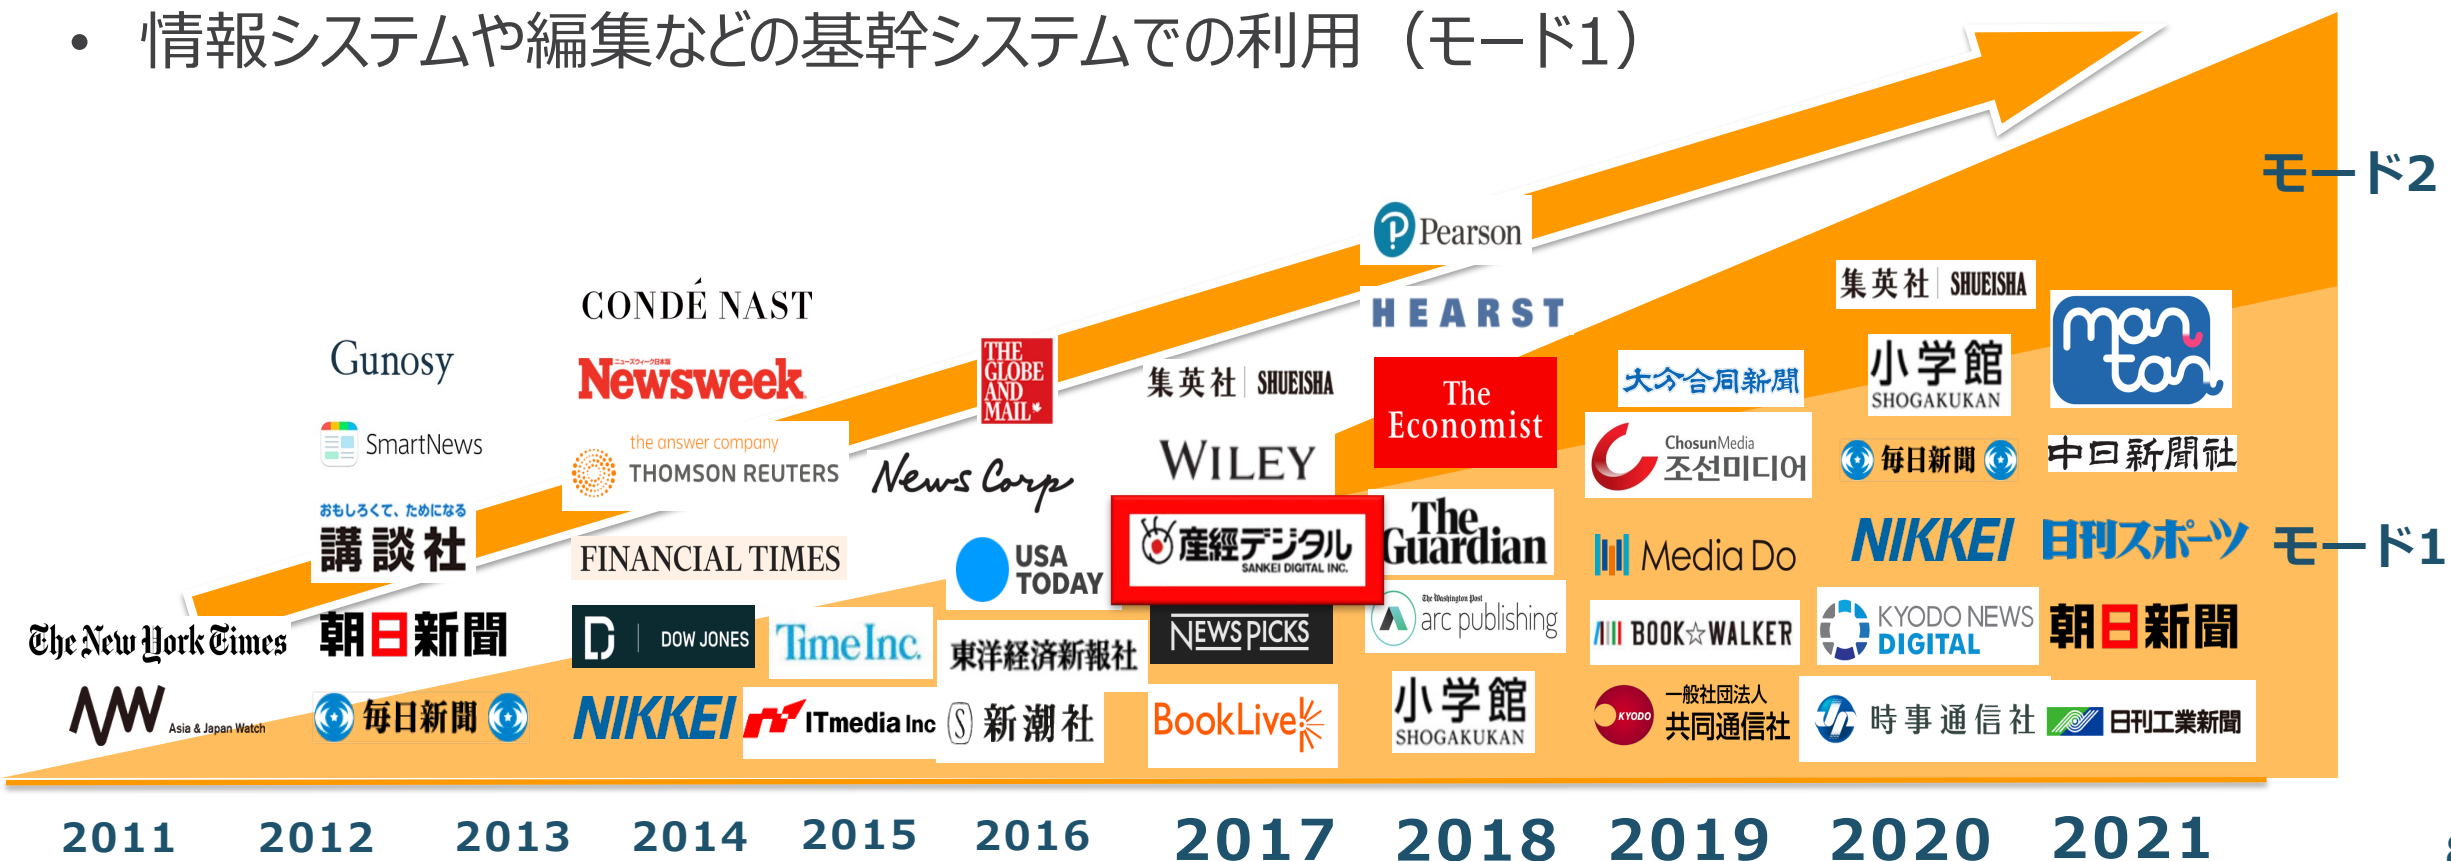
• 情報システムや編集などの基幹システムでの利用（モード1）

モード2

モード1

Gunosy

SmartNews

おもしろくて、ためになる
講談社

CONDÉ NAST

Newsweek

the answer company
THOMSON REUTERS

FINANCIAL TIMES

THE GLOBE AND MAIL

News Corp

USA TODAY

集英社 SHUEISHA

WILEY

産經デジタル SANKEI DIGITAL INC.

Pearson

HEARST

The Economist

The Guardian

The Washington Post arc publishing

集英社 SHUEISHA

小学館 SHOGAKUKAN

manton

大分合同新聞

ChosunMedia 조선미디어

毎日新聞

中日新聞社

Media Do

NIKKEI

日刊スポーツ

The New York Times

AJW Asia & Japan Watch

朝日新聞

毎日新聞

DOW JONES

NIKKEI

Time Inc.

ITmedia Inc

東洋経済新報社

新潮社

NEWS PICKS

BookLive

小学館 SHOGAKUKAN

BOOK☆WALKER

KYODO 一般社団法人 共同通信社

KYODO NEWS DIGITAL

朝日新聞

時事通信社

日刊工業新聞

2011 2012 2013 2014 2015 2016 2017 2018 2019 2020 2021